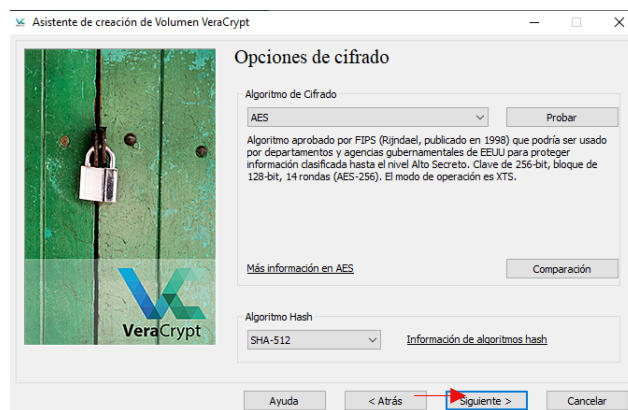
Asistente de creación de Volumen VeraCrypt

VeraCrypt

Opciones de cifrado

Algoritmo de Cifrado

AES

Probar

Algoritmo aprobado por FIPS (Rijndael, publicado en 1998) que podría ser usado por departamentos y agencias gubernamentales de EEUU para proteger información clasificada hasta el nivel Alto Secreto. Clave de 256-bit, bloque de 128-bit, 14 rondas (AES-256). El modo de operación es XTS.

Más información en AES

Comparación

Algoritmo Hash

SHA-512

Información de algoritmos hash

Ayuda

< Atrás

Siguiente >

Cancelar